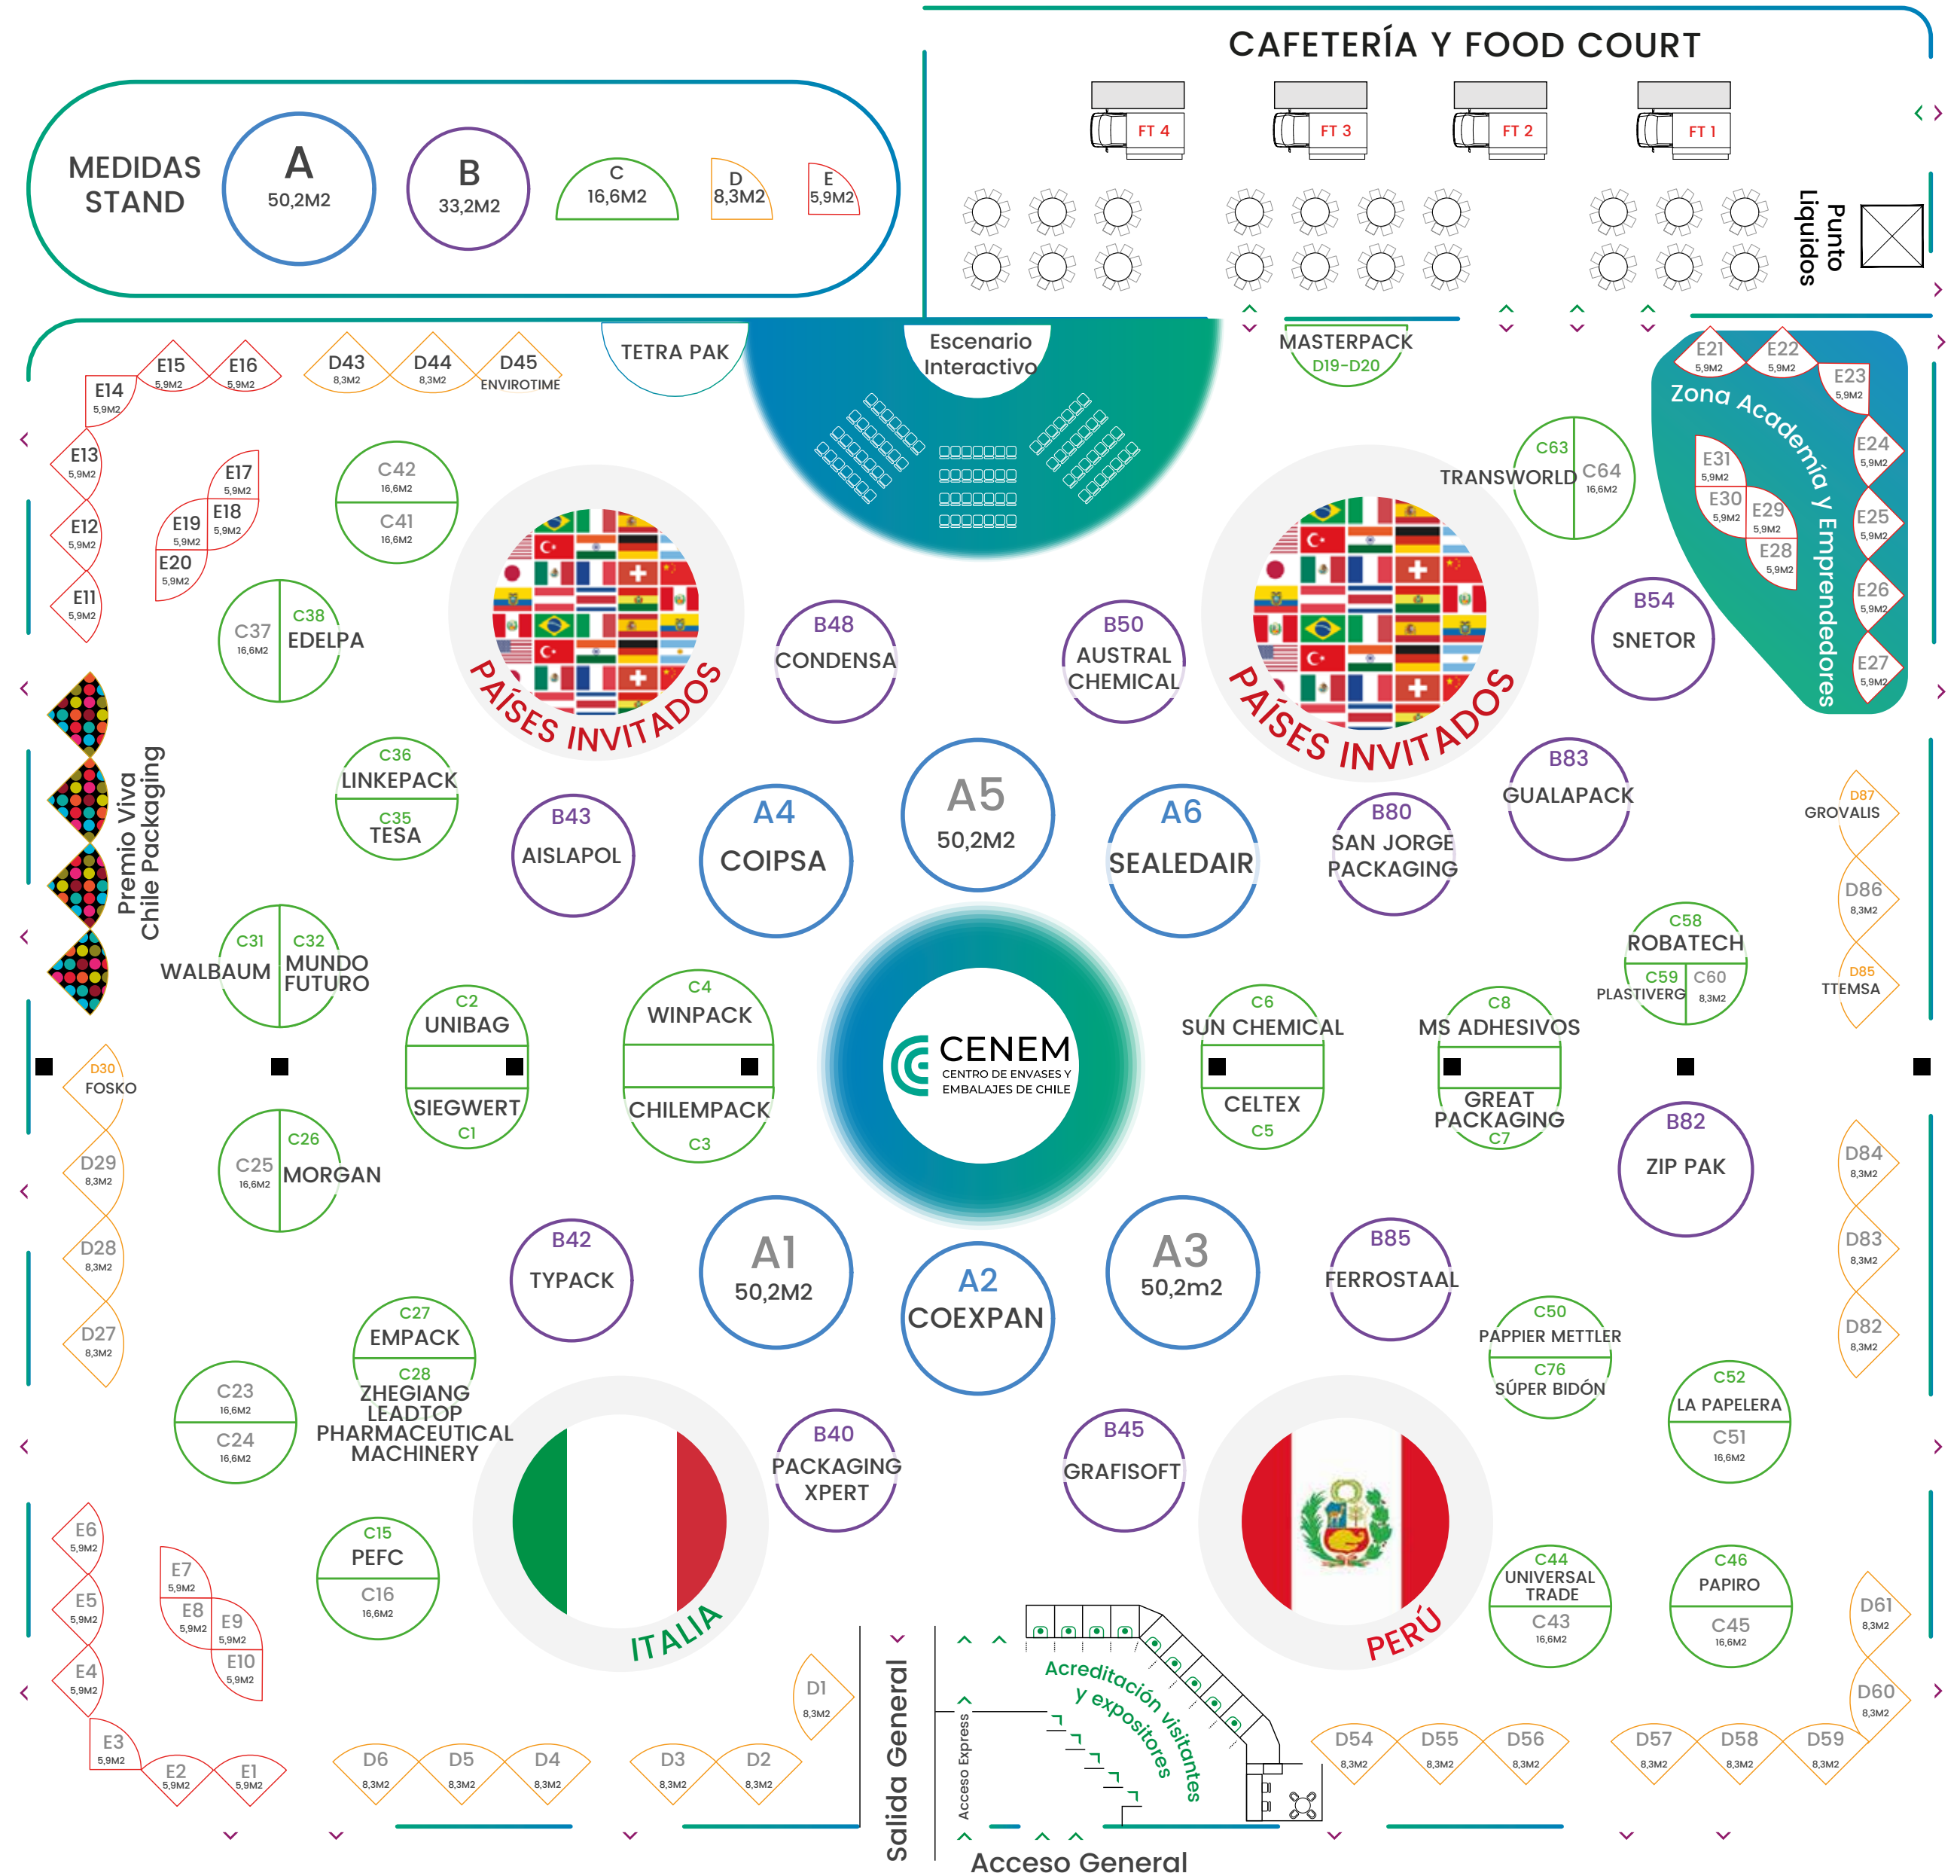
MEDIDAS STAND

A
50,2M2

B
33,2M2

C
16,6M2

D
8,3M2

E
5,9M2

CAFETERÍA Y FOOD COURT

FT 4
FT 3
FT 2
FT 1

Punto Líquidos

E15 5,9M2
E16 5,9M2
E14 5,9M2
D43 8,3M2
D44 8,3M2
D45 ENVIROTIME
TETRA PAK
Escenario Interactivo
MASTERPACK D19-D20
E21 5,9M2
E22 5,9M2
E23 5,9M2
Zona Academia y Emprendedores
E24 5,9M2
E25 5,9M2
E26 5,9M2
E27 5,9M2
E31 5,9M2
E30 5,9M2
E29 5,9M2
E28 5,9M2

E13 5,9M2
E12 5,9M2
E11 5,9M2
E17 5,9M2
E18 5,9M2
E19 5,9M2
E20 5,9M2
C42 16,6M2
C41 16,6M2
C37 16,6M2
C38 EDELPA
PAÍSES INVITADOS
B48 CONDENSA
B50 AUSTRAL CHEMICAL
PAÍSES INVITADOS
C63 TRANSWORLD
C64 16,6M2
B54 SNETOR

Premio Viva Chile Packaging
C36 LINKEPACK
C35 TESA
B43 AISLAPOL
A4 COIPSA
A5 50,2M2
A6 SEALEDAIR
B80 SAN JORGE PACKAGING
B83 GUALAPACK
D87 GROVALIS
D86 8,3M2

C31 WALBAUM
C32 MUNDO FUTURO
C2 UNIBAG
C4 WINPACK
CENEM CENTRO DE ENVASES Y EMBALAJES DE CHILE
C6 SUN CHEMICAL
C8 MS ADHESIVOS
C58 ROBATECH
C59 PLASTIVERG
C60 8,3M2
D85 TTEMSA

D30 FOSKO
SIEGWERT C1
CHILEPACK C3
CELTEX C5
GREAT PACKAGING C7
B82 ZIP PAK
D84 8,3M2

D29 8,3M2
C25 16,6M2
C26 MORGAN
B42 TYPACK
A1 50,2M2
A2 COEXPAN
A3 50,2m2
B85 FERROSTAAL
D83 8,3M2
D28 8,3M2
D27 8,3M2
C27 EMPACK
C28 ZHEGIANG LEADTOP PHARMACEUTICAL MACHINERY
C50 PAPPIER METTLER
C76 SÚPER BIDÓN
D82 8,3M2
C23 16,6M2
C24 16,6M2
B40 PACKAGING XPERT
B45 GRAFISOFT
C52 LA PAPELERA
C51 16,6M2

E6 5,9M2
E5 5,9M2
E4 5,9M2
E7 5,9M2
E8 5,9M2
E9 5,9M2
E10 5,9M2
C15 PEFC
C16 16,6M2
ITALIA
PERÚ
C44 UNIVERSAL TRADE
C43 16,6M2
C46 PAPIRO
C45 16,6M2
D61 8,3M2
D60 8,3M2
E3 5,9M2
E2 5,9M2
E1 5,9M2
D6 8,3M2
D5 8,3M2
D4 8,3M2
D3 8,3M2
D2 8,3M2
D1 8,3M2
Salida General
Acceso Express
Acreditación visitantes y expositores
Acceso General
D54 8,3M2
D55 8,3M2
D56 8,3M2
D57 8,3M2
D58 8,3M2
D59 8,3M2